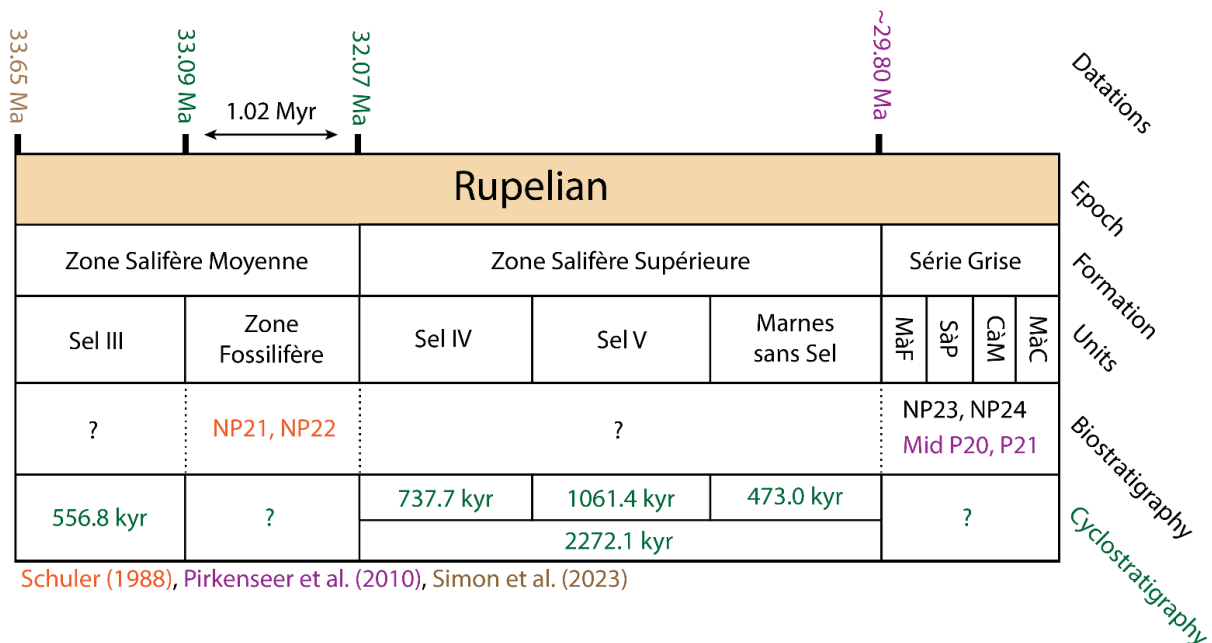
33.65 Ma
33.09 Ma
1.02 Myr
32.07 Ma
~29.80 Ma
Datations

| Rupelian | | | | | | | | |
|---|---|---|---|---|---|---|---|---|
| Zone Salifère Moyenne | | Zone Salifère Supérieure | | | Série Grise | | | |
| Sel III | Zone Fossilifère | Sel IV | Sel V | Marnes sans Sel | MàF | SàP | CàM | MàC |
| ? | NP21, NP22 | ? | | | NP23, NP24 Mid P20, P21 | | | |
| 556.8 kyr | ? | 737.7 kyr | 1061.4 kyr | 473.0 kyr | ? | | | |
| | | 2272.1 kyr | | | | | | |

Epoch
Formation
Units
Biostratigraphy
Cyclostratigraphy

Schuler (1988), Pirkenseer et al. (2010), Simon et al. (2023)